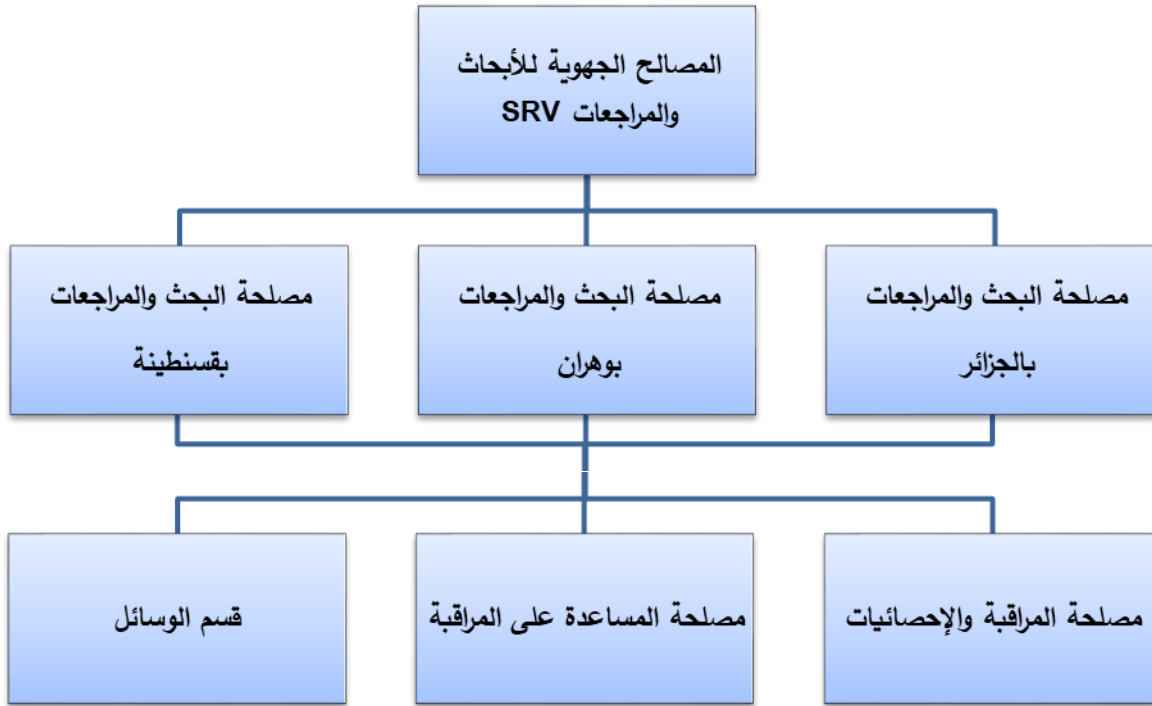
المصالح الجهوية للأبحاث والمراجعات SRV

مصلحة البحث والمراجعات بالجزائر

مصلحة البحث والمراجعات بوهران

مصلحة البحث والمراجعات بقسنطينة

مصلحة المراقبة والإحصائيات

مصلحة المساعدة على المراقبة

قسم الوسائل